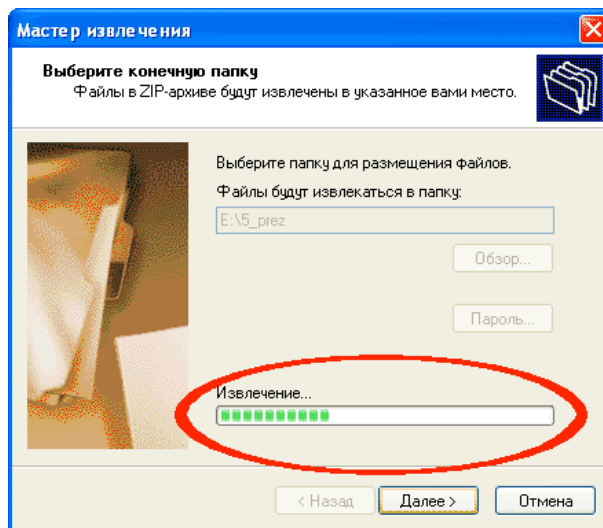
Мастер извлечения

Выберите конечную папку
Файлы в ZIP-архиве будут извлечены в указанное вами место.

Выберите папку для размещения файлов.

Файлы будут извлекаться в папку:

E:\5_prez

Обзор...

Пароль...

Извлечение...

< Назад

Далее >

Отмена